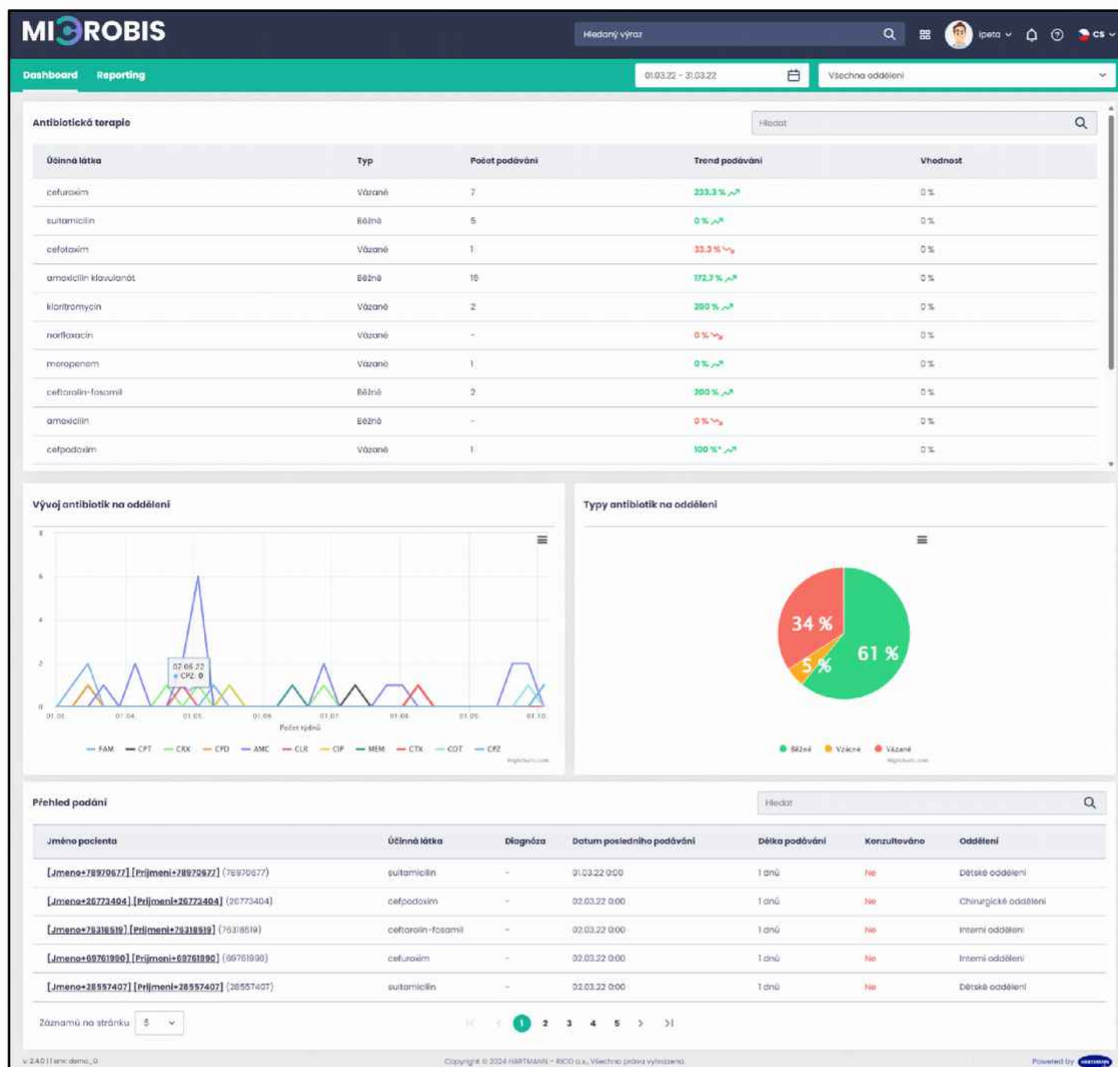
MICROBIS

Hledaný výraz

ipeta

CS

Dashboard Reporting

01.03.22 - 31.03.22

Všechna oddělení

Antibiotická terapie

Hledat

| Účinná látka | Typ | Počet podávání | Trend podávání | Vhodnost |
|---|---|---|---|---|
| cefuroxim | Vázané | 7 | 233.3 % | 0 % |
| sultamicilin | Běžné | 5 | 0 % | 0 % |
| cefotaxim | Vázané | 1 | 33.3 % | 0 % |
| amoxicilin klavulanát | Běžné | 15 | 172.7 % | 0 % |
| klaritromycin | Vázané | 2 | 200 % | 0 % |
| norfloxacin | Vázané | - | 0 % | 0 % |
| meropenem | Vázané | 1 | 0 % | 0 % |
| ceftarolin-fosamil | Běžné | 2 | 200 % | 0 % |
| amoxicilin | Běžné | - | 0 % | 0 % |
| cefpodoxim | Vázané | 1 | 100 %* | 0 % |

Vývoj antibiotik na oddělení

8
6
4
2
0

02.05.22
CPZ: 0

01.01 01.04 01.05 01.06 01.07 01.08 01.09 01.10

Počet týdnů

FAM CPT CRX CPD AMC CLR CIP MEM CTX COT CPZ

Highcharts.com

Typy antibiotik na oddělení

34 %
5 %
61 %

Běžné Vzácné Vázané

Highcharts.com

Přehled podání

Hledat

| Jméno pacienta | Účinná látka | Diagnóza | Datum posledního podávání | Délka podávání | Konzultováno | Oddělení |
|---|---|---|---|---|---|---|
| [Jmeno+78970677] [Prijmeni+78970677] (78970677) | sultamicilin | - | 01.03.22 0:00 | 1 dnů | Ne | Dětské oddělení |
| [Jmeno+26773404] [Prijmeni+26773404] (26773404) | cefpodoxim | - | 02.03.22 0:00 | 1 dnů | Ne | Chirurgické oddělení |
| [Jmeno+76318519] [Prijmeni+76318519] (76318519) | ceftarolin-fosamil | - | 02.03.22 0:00 | 1 dnů | Ne | Interní oddělení |
| [Jmeno+09761990] [Prijmeni+09761990] (09761990) | cefuroxim | - | 02.03.22 0:00 | 1 dnů | Ne | Interní oddělení |
| [Jmeno+28557407] [Prijmeni+28557407] (28557407) | sultamicilin | - | 02.03.22 0:00 | 1 dnů | Ne | Dětské oddělení |

Záznamů na stránku 5

1 2 3 4 5

v 2.4.0 | | env: demo_0

Copyright © 2024 HARTMANN - RICO a.s., Všechna práva vyhrazena.

Powered by HARTMANN